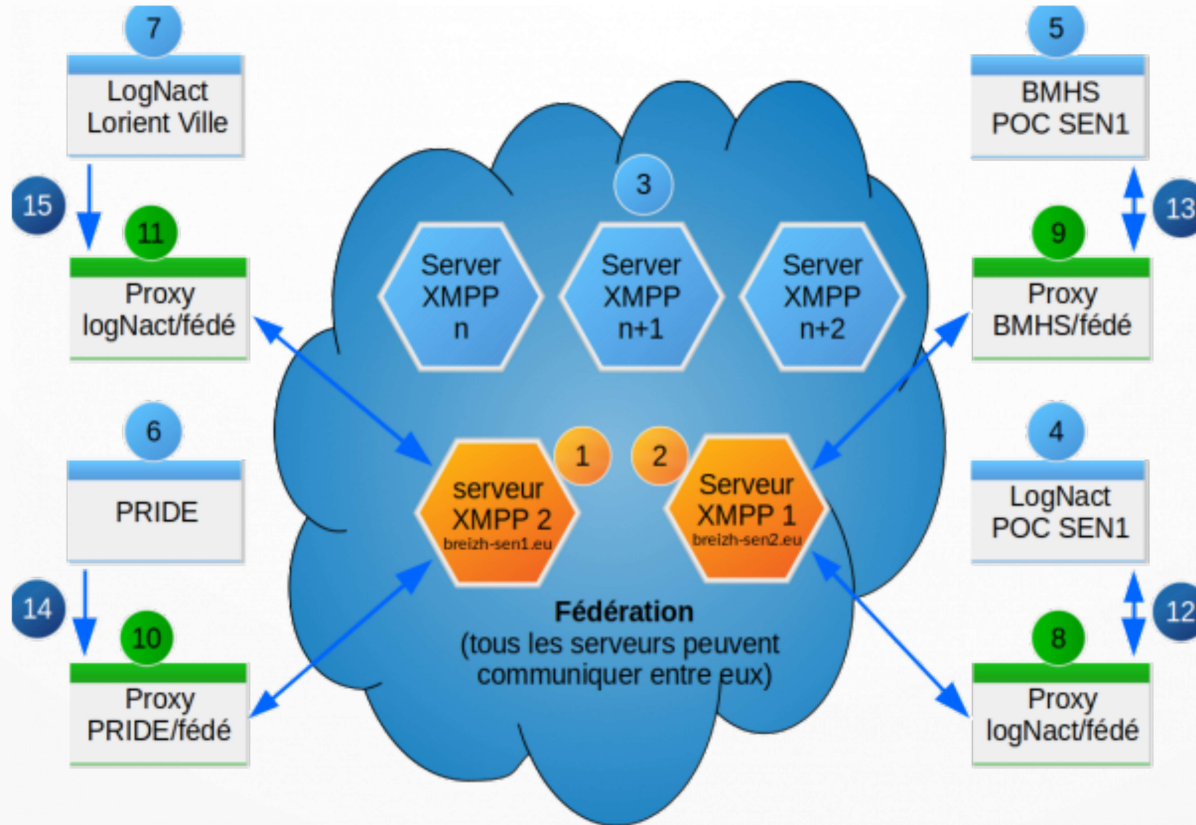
7

LogNact
Lorient Ville

15

11

Proxy
logNact/fédé

6

PRIDE

14

10

Proxy
PRIDE/fédé

3

Server
XMPP
n

Server
XMPP
n+1

Server
XMPP
n+2

1

2

serveur
XMPP 2
breizh-sen1.eu

Serveur
XMPP 1
breizh-sen2.eu

Fédération
(tous les serveurs peuvent communiquer entre eux)

5

BMHS
POC SEN1

13

9

Proxy
BMHS/fédé

4

LogNact
POC SEN1

12

8

Proxy
logNact/fédé